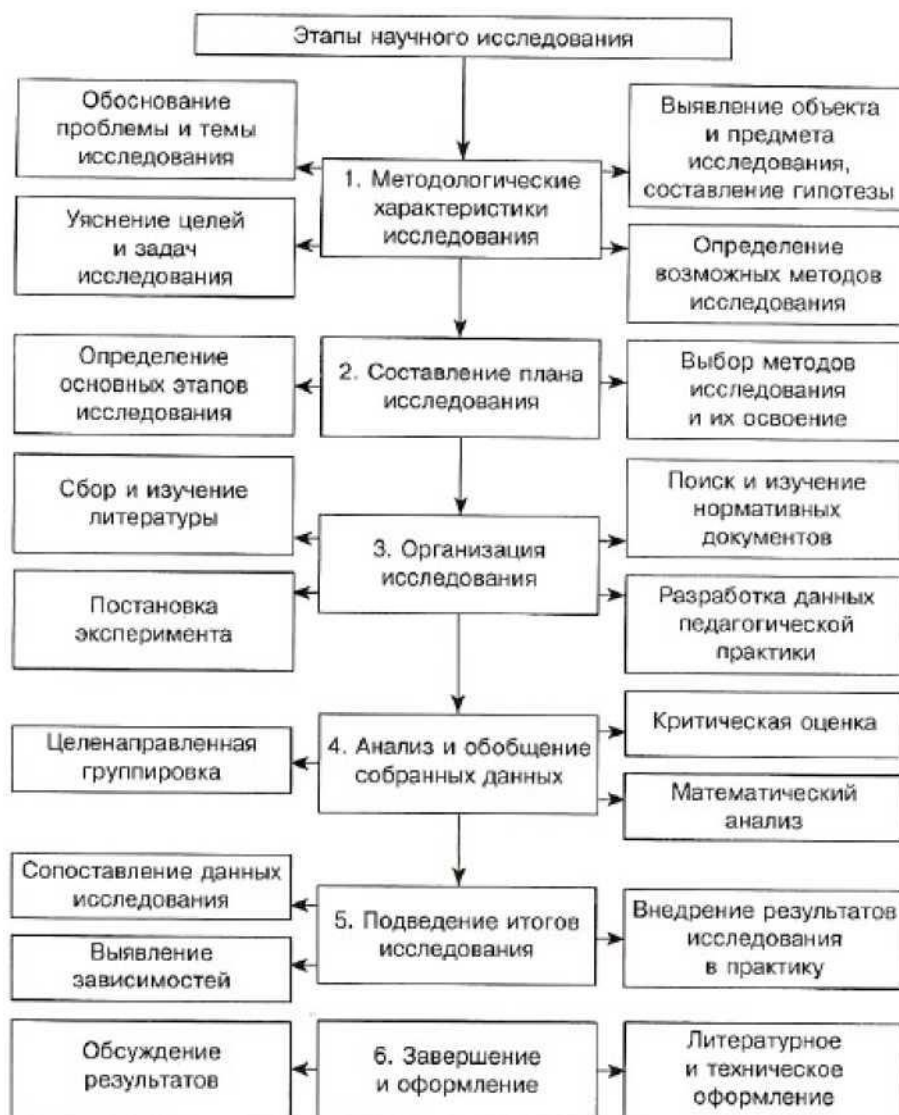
Этапы научного исследования

Обоснование проблемы и темы исследования

1. Методологические характеристики исследования

Выявление объекта и предмета исследования, составление гипотезы

Уяснение целей и задач исследования

Определение возможных методов исследования

Определение основных этапов исследования

2. Составление плана исследования

Выбор методов исследования и их освоение

Сбор и изучение литературы

3. Организация исследования

Поиск и изучение нормативных документов

Постановка эксперимента

Разработка данных педагогической практики

Целенаправленная группировка

4. Анализ и обобщение собранных данных

Критическая оценка

Математический анализ

Сопоставление данных исследования

5. Подведение итогов исследования

Внедрение результатов исследования в практику

Выявление зависимостей

Обсуждение результатов

6. Завершение и оформление

Литературное и техническое оформление